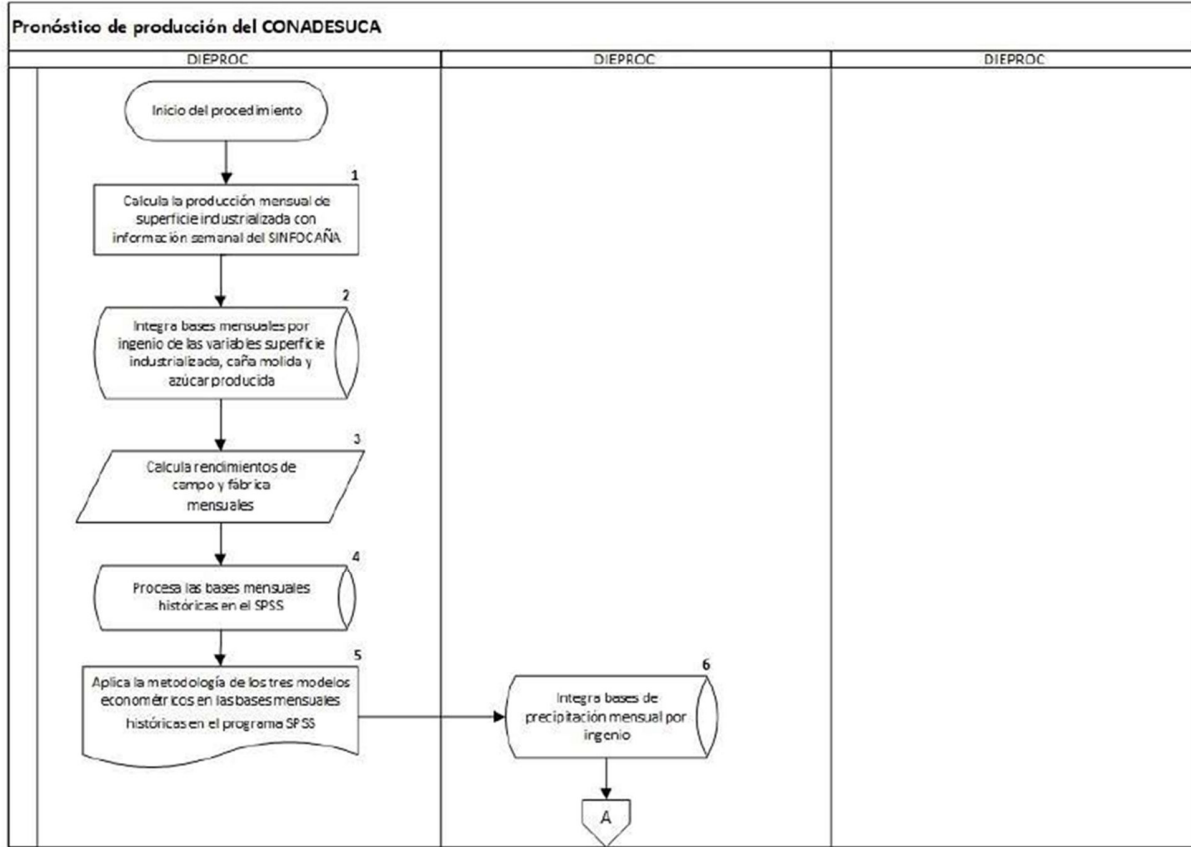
Pronóstico de producción del CONADESUCA

DIEPROC

DIEPROC

DIEPROC

Inicio del procedimiento

1

Calcula la producción mensual de superficie industrializada con información semanal del SINFOCAÑA

2

Integra bases mensuales por ingenio de las variables superficie industrializada, caña molida y azúcar producida

3

Calcula rendimientos de campo y fábrica mensuales

4

Procesa las bases mensuales históricas en el SPSS

5

Aplica la metodología de los tres modelos econométricos en las bases mensuales históricas en el programa SPSS

6

Integra bases de precipitación mensual por ingenio

A